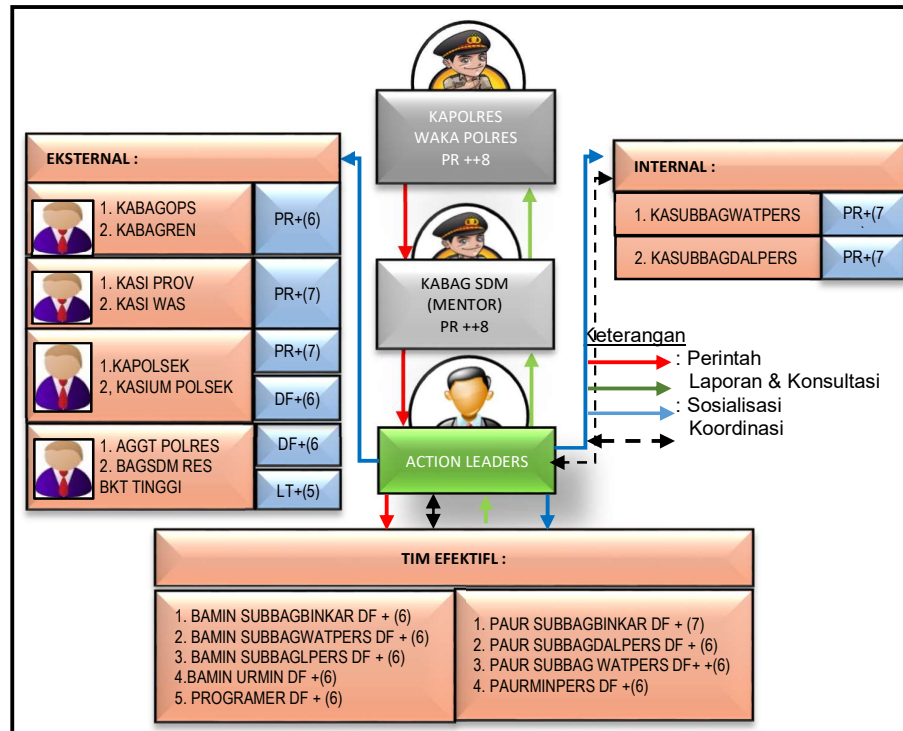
KAPOLRES
WAKA POLRES
PR ++8

EKSTERNAL :

1. KABAGOPS
2. KABAGREN

PR+(6)

1. KASI PROV
2. KASI WAS

PR+(7)

1.KAPOLSEK
2, KASIUM POLSEK

PR+(7)

DF+(6)

1. AGGT POLRES
2. BAGSDM RES BKT TINGGI

DF+(6

LT+(5)

KABAG SDM
(MENTOR)
PR ++8

INTERNAL :

1. KASUBBAGWATPERS

PR+(7

2. KASUBBAGDALPERS

PR+(7

Keterangan

: Perintah
Laporan & Konsultasi
: Sosialisasi
Koordinasi

ACTION LEADERS

TIM EFEKTIFL :

1. BAMIN SUBBAGBINKAR DF + (6)
2. BAMIN SUBBAGWATPERS DF + (6)
3. BAMIN SUBBAGLPERS DF + (6)
4.BAMIN URMIN DF +(6)
5. PROGRAMER DF + (6)

1. PAUR SUBBAGBINKAR DF + (7)
2. PAUR SUBBAGDALPERS DF + (6)
3. PAUR SUBBAG WATPERS DF+ +(6)
4. PAURMINPERS DF +(6)